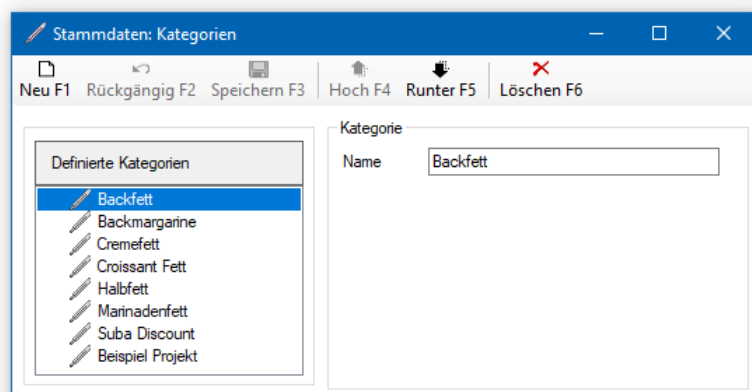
Stammdaten: Kategorien

Neu F1 Rückgängig F2 Speichern F3 Hoch F4 Runter F5 Löschen F6

Definierte Kategorien

Backfett
Backmargarine
Cremefett
Croissant Fett
Halbfett
Marinadenfett
Suba Discount
Beispiel Projekt

Kategorie

Name Backfett